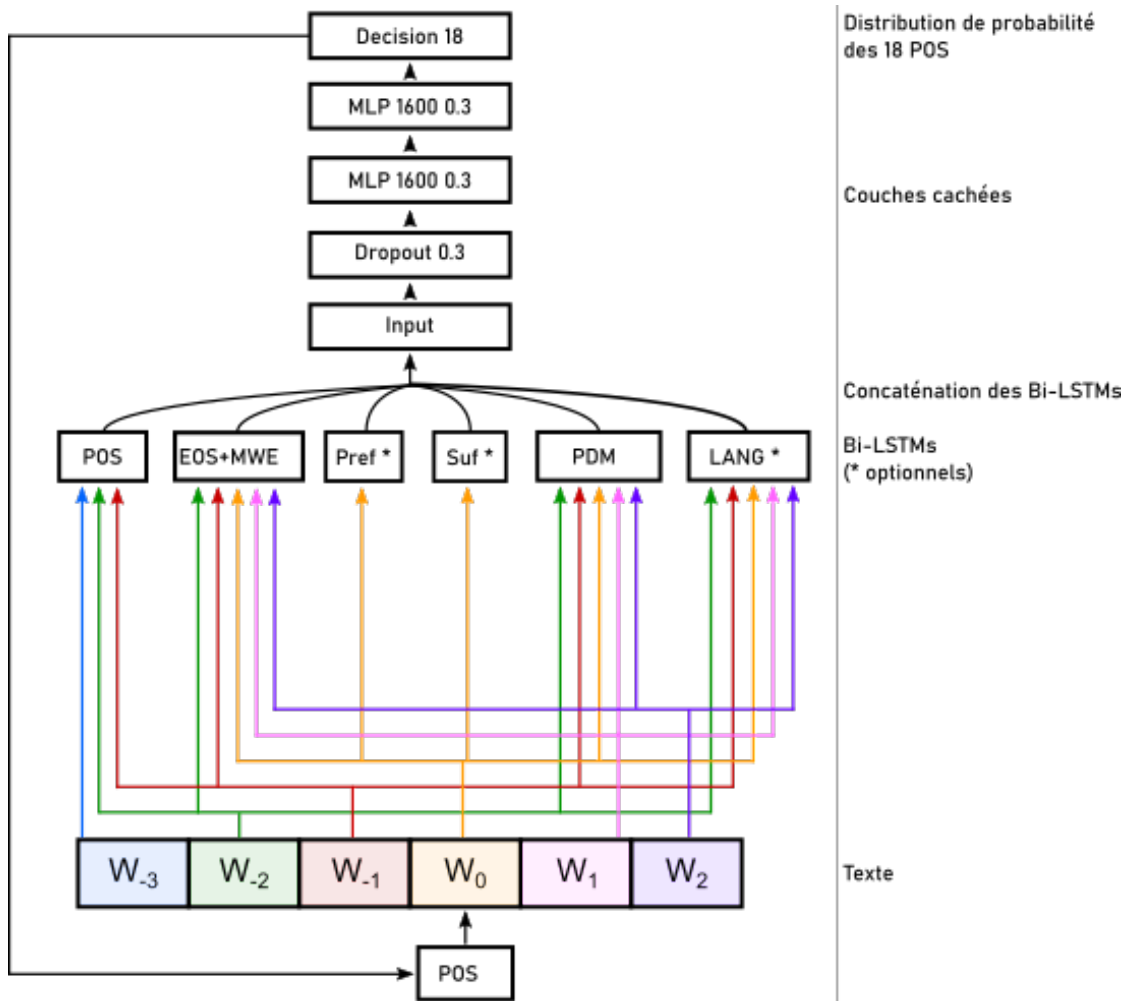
Decision 18

MLP 1600 0.3

MLP 1600 0.3

Dropout 0.3

Input

POS

EOS+MWE

Pref *

Suf *

PDM

LANG *

$W_{-3}$ $W_{-2}$ $W_{-1}$ $W_0$ $W_1$ $W_2$

POS

Distribution de probabilité des 18 POS

Couches cachées

Concaténation des Bi-LSTMs

Bi-LSTMs
(* optionnels)

Texte